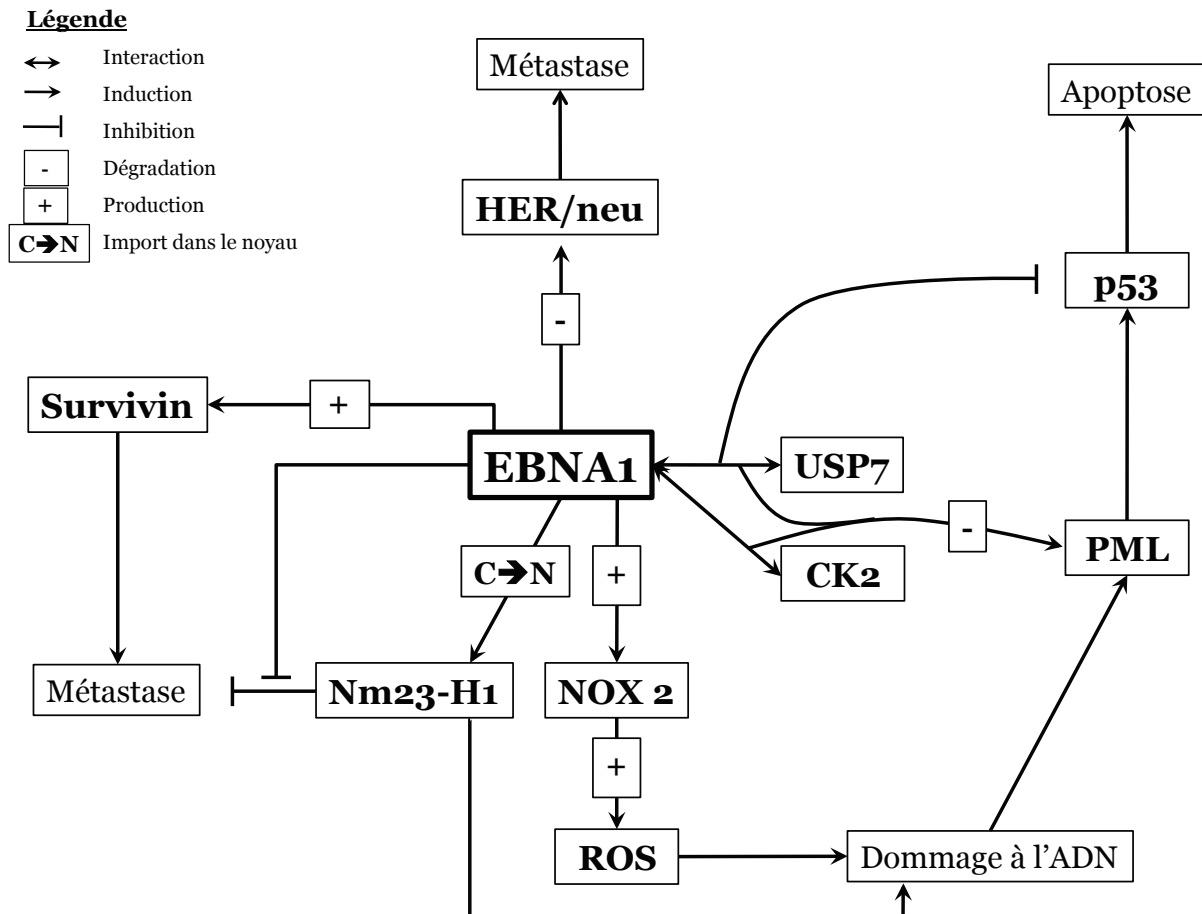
Légende

↔ Interaction
→ Induction
⊣ Inhibition
- Dégradation
+ Production
C➔N Import dans le noyau

Métastase

Apoptose

HER/neu

-

p53

Survivin

+

EBNA1

USP7

-

PML

C➔N

+

CK2

Métastase

Nm23-H1

NOX 2

+

ROS

Dommage à l'ADN